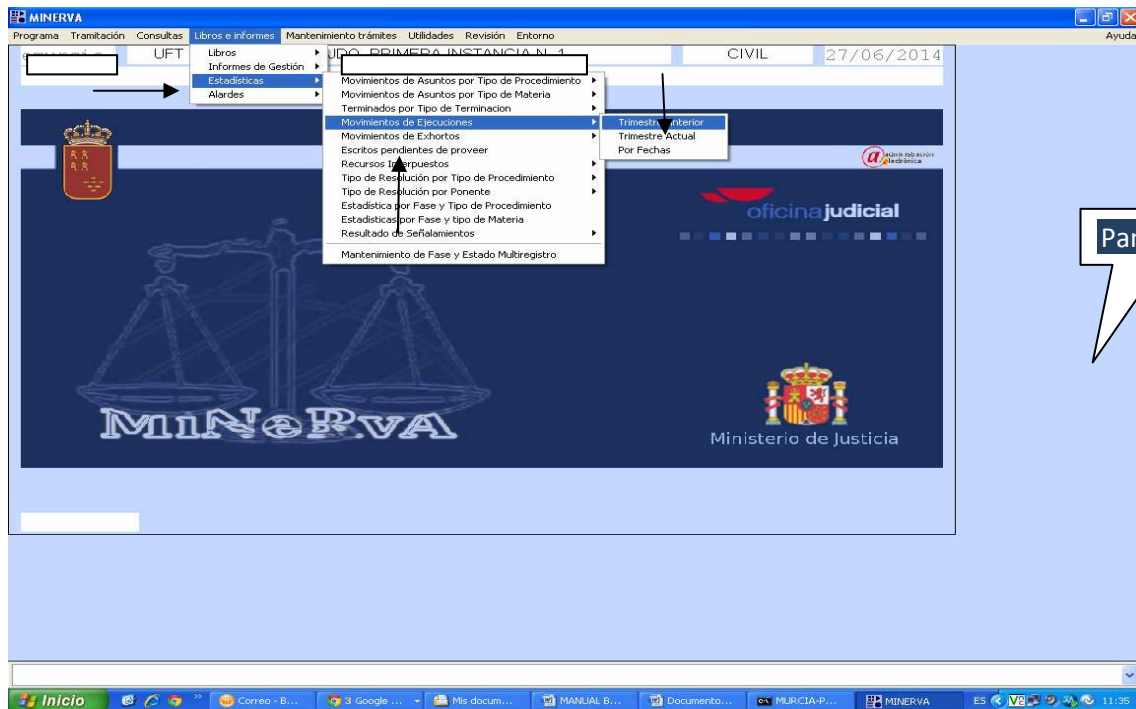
MINERVA

Programa Tramitación Consultas Libros e informes Mantenimiento trámites Utilidades Revisión Entorno Ayuda

UFT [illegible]UDO. PRIMERA INSTANCIA N. 1 CIVIL 27/06/2014

Libros
Informes de Gestión
Estadisticas
Alardes

Movimientos de Asuntos por Tipo de Procedimiento
Movimientos de Asuntos por Tipo de Materia
Terminados por Tipo de Terminacion
Movimientos de Ejecuciones
Movimientos de Exhortos
Escritos pendientes de proveer
Recursos I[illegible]erpuestos
Tipo de Resolución por Tipo de Procedimiento
Tipo de Resolución por Ponente
Estadística por Fase y Tipo de Procedimiento
Estadisticas por Fase y tipo de Materia
Resultado de Señalamientos
Mantenimiento de Fase y Estado Multiregistro

Trimestre Anterior
Trimestre Actual
Por Fechas

Administración electrónica

oficinajudicial

Par

MiNeRvA

Ministerio de Justicia

Inicio Correo - B... 3 Google ... Mis docum... MANUAL B... Documento... MURCIA-P... MINERVA ES 11:35